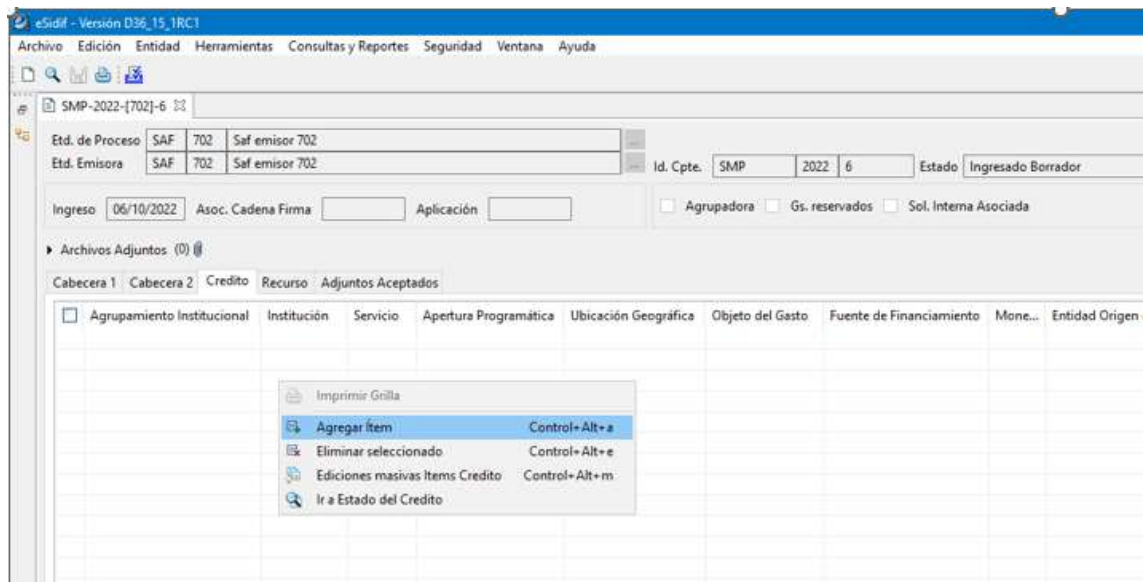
eSidif - Versión D36_15_1RC1

Archivo Edición Entidad Herramientas Consultas y Reportes Seguridad Ventana Ayuda

SMP-2022-[702]-6

Etd. de Proceso SAF 702 Saf emisor 702
Etd. Emisora SAF 702 Saf emisor 702

Id. Cpte. SMP 2022 6 Estado Ingresado Borrador

Ingreso 06/10/2022 Asoc. Cadena Firma Aplicación

Agrupadora Gs. reservados Sol. Interna Asociada

Archivos Adjuntos (0)

Cabecera 1 Cabecera 2 Credito Recurso Adjuntos Aceptados

| Agrupamiento Institucional | Institución | Servicio | Apertura Programática | Ubicación Geográfica | Objeto del Gasto | Fuente de Financiamiento | Mone... | Entidad Origen |
|---|---|---|---|---|---|---|---|---|

Imprimir Grilla
Agregar Ítem Control+Alt+a
Eliminar seleccionado Control+Alt+e
Ediciones masivas Items Credito Control+Alt+m
Ir a Estado del Credito